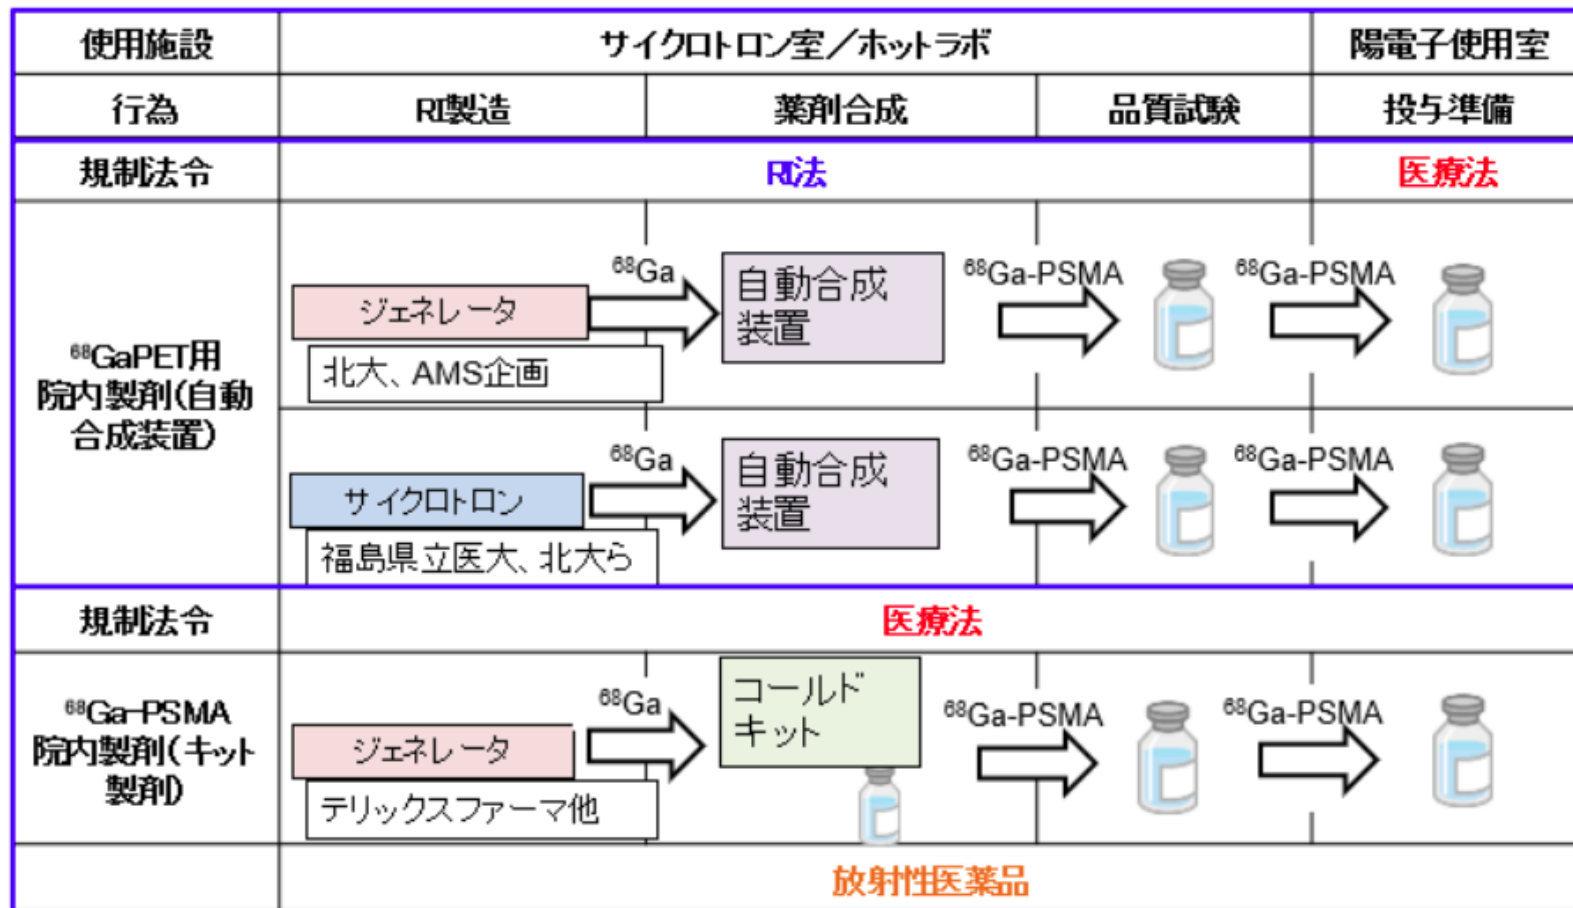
| 使用施設 | サイクロトロン室／ホットラボ | | | 陽電子使用室 |
|---|---|---|---|---|
| 行為 | RI製造 | 薬剤合成 | 品質試験 | 投与準備 |
| 規制法令 | RI法 | | | 医療法 |
| $^{68}$GaPET用院内製剤(自動合成装置) | ジェネレータ<br>北大、AMS企画<br>$^{68}$Ga | 自動合成装置 | $^{68}$Ga-PSMA | $^{68}$Ga-PSMA |
| | サイクロトロン<br>福島県立医大、北大ら<br>$^{68}$Ga | 自動合成装置 | $^{68}$Ga-PSMA | $^{68}$Ga-PSMA |
| 規制法令 | 医療法 | | | |
| $^{68}$Ga-PSMA院内製剤(キット製剤) | ジェネレータ<br>テリックスファーマ他<br>$^{68}$Ga | コールドキット | $^{68}$Ga-PSMA | $^{68}$Ga-PSMA |
| | 放射性医薬品 | | | |